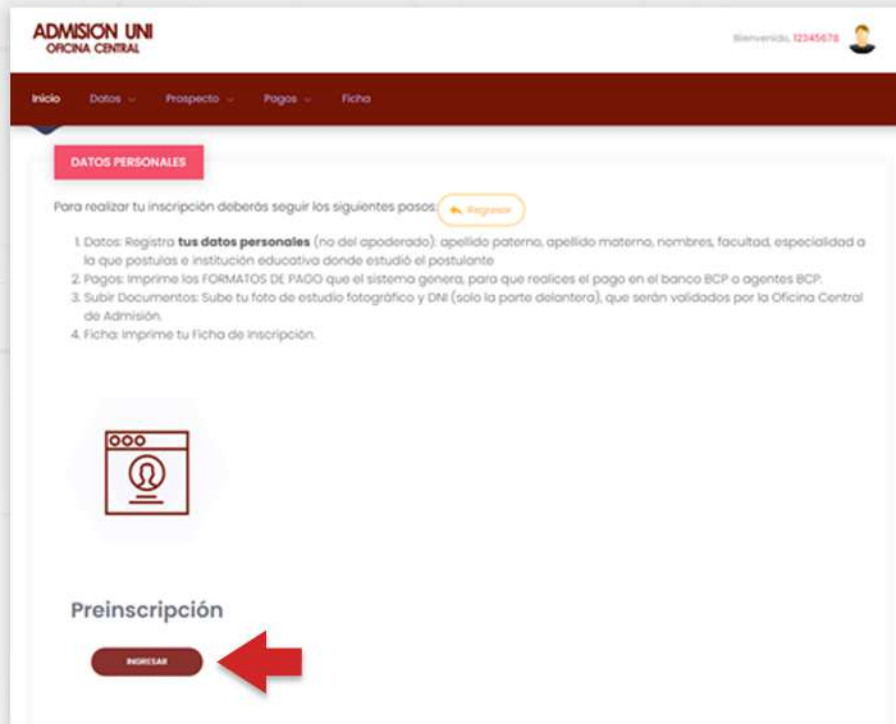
ADMISION UNI
OFICINA CENTRAL

Bienvenido, 12345678

Inicio Datos Prospecto Pagos Ficha

DATOS PERSONALES

Para realizar tu inscripción deberás seguir los siguientes pasos: Regresar

1. Datos: Registra **tus datos personales** (no del apoderado): apellido paterno, apellido materno, nombres, facultad, especialidad a la que postulas e institución educativa donde estudió el postulante
2. Pagos: Imprime los FORMATOS DE PAGO que el sistema genera, para que realices el pago en el banco BCP o agentes BCP.
3. Subir Documentos: Sube tu foto de estudio fotográfico y DNI (solo la parte delantera), que serán validados por la Oficina Central de Admisión.
4. Ficha: Imprime tu Ficha de Inscripción.

Preinscripción

INGRESAR